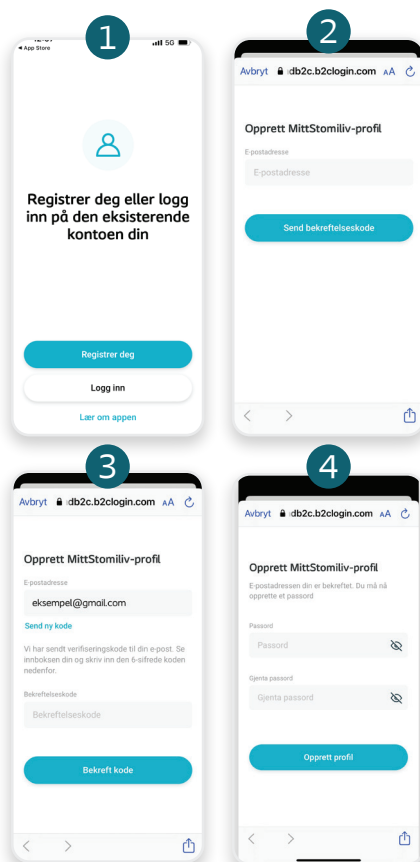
1

◂ App Store 5G

Registrer deg eller logg inn på den eksisterende kontoen din

Registrer deg

Logg inn

Lær om appen

2

Avbryt idb2c.b2clogin.com AA

Opprett MittStomiliv-profil

E-postadresse

E-postadresse

Send bekreftelseskode

3

Avbryt idb2c.b2clogin.com AA

Opprett MittStomiliv-profil

E-postadresse

eksempel@gmail.com

Send ny kode

Vi har sendt verifiseringskode til din e-post. Se innboksen din og skriv inn den 6-sifrede koden nedenfor.

Bekreftelseskode

Bekreftelseskode

Bekreft kode

4

Avbryt idb2c.b2clogin.com AA

Opprett MittStomiliv-profil

E-postadressen din er bekreftet. Du må nå opprette et passord

Passord

Passord

Gjenta passord

Gjenta passord

Opprett profil